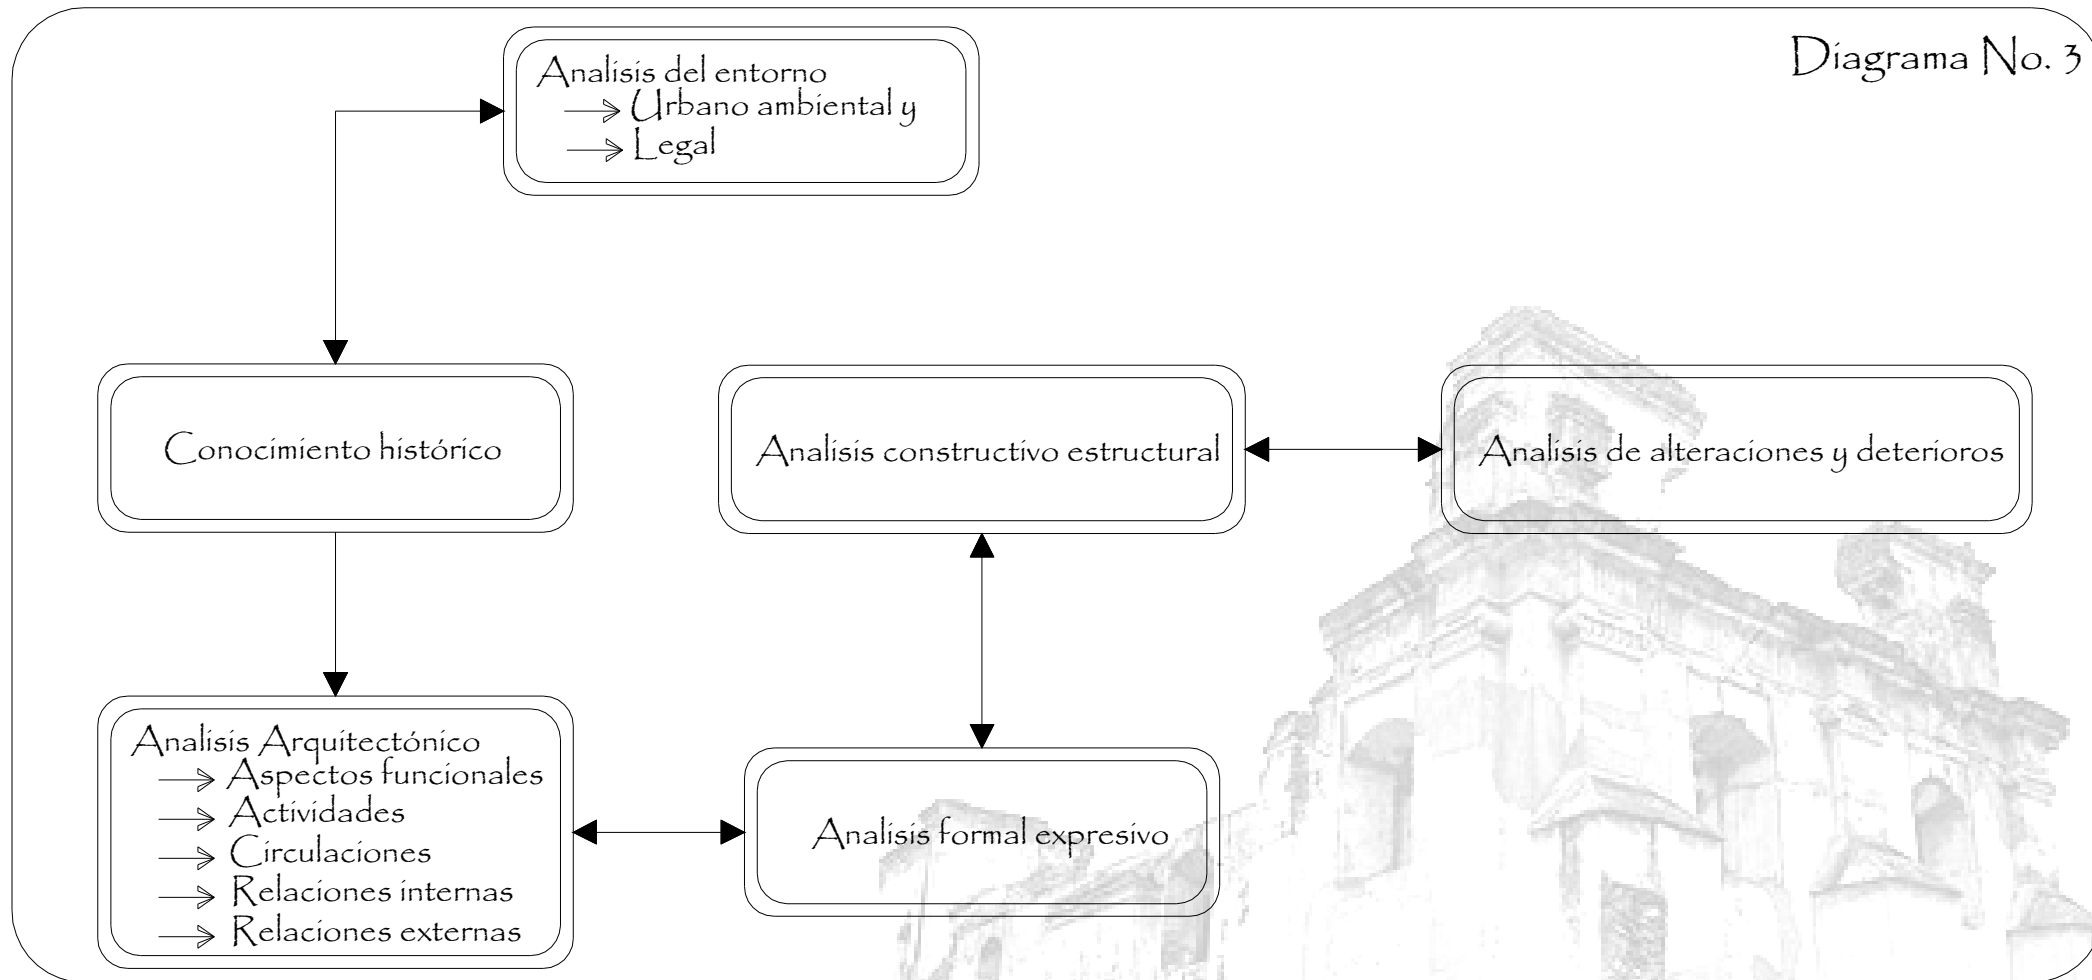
Diagrama No. 3

Analisis del entorno
→ Urbano ambiental y
→ Legal

Conocimiento histórico

Analisis constructivo estructural

Analisis de alteraciones y deterioros

Analisis Arquitectónico
→ Aspectos funcionales
→ Actividades
→ Circulaciones
→ Relaciones internas
→ Relaciones externas

Analisis formal expresivo